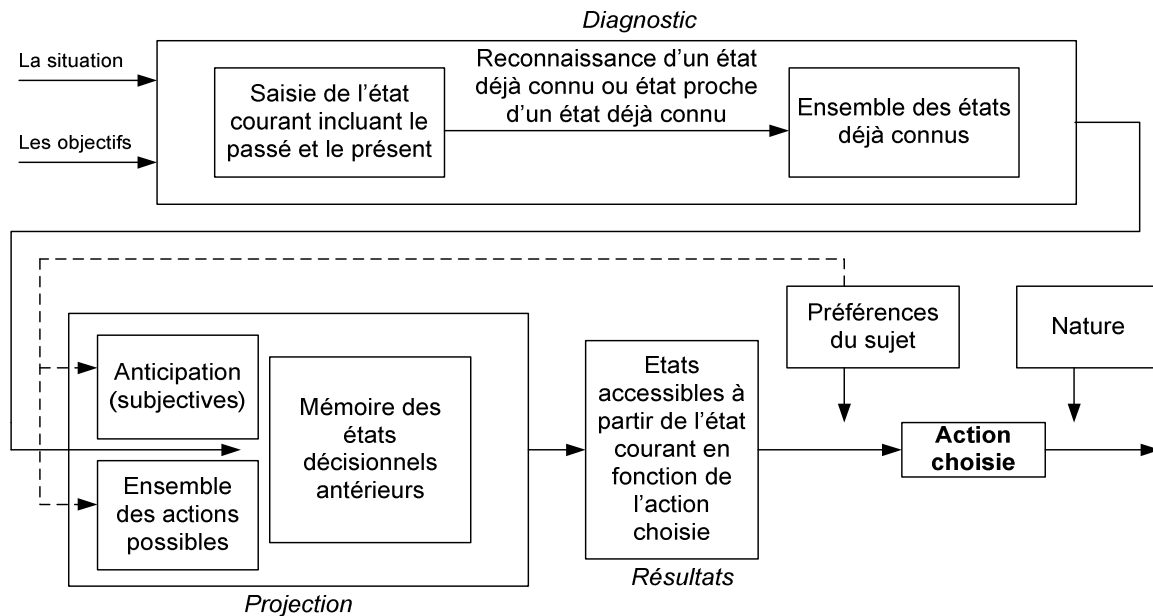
Diagnostic

La situation

Les objectifs

Saisie de l'état courant incluant le passé et le présent

Reconnaissance d'un état déjà connu ou état proche d'un état déjà connu

Ensemble des états déjà connus

Préférences du sujet

Nature

Anticipation (subjectives)

Ensemble des actions possibles

Mémoire des états décisionnels antérieurs

Projection

Etats accessibles à partir de l'état courant en fonction de l'action choisie

Résultats

**Action choisie**